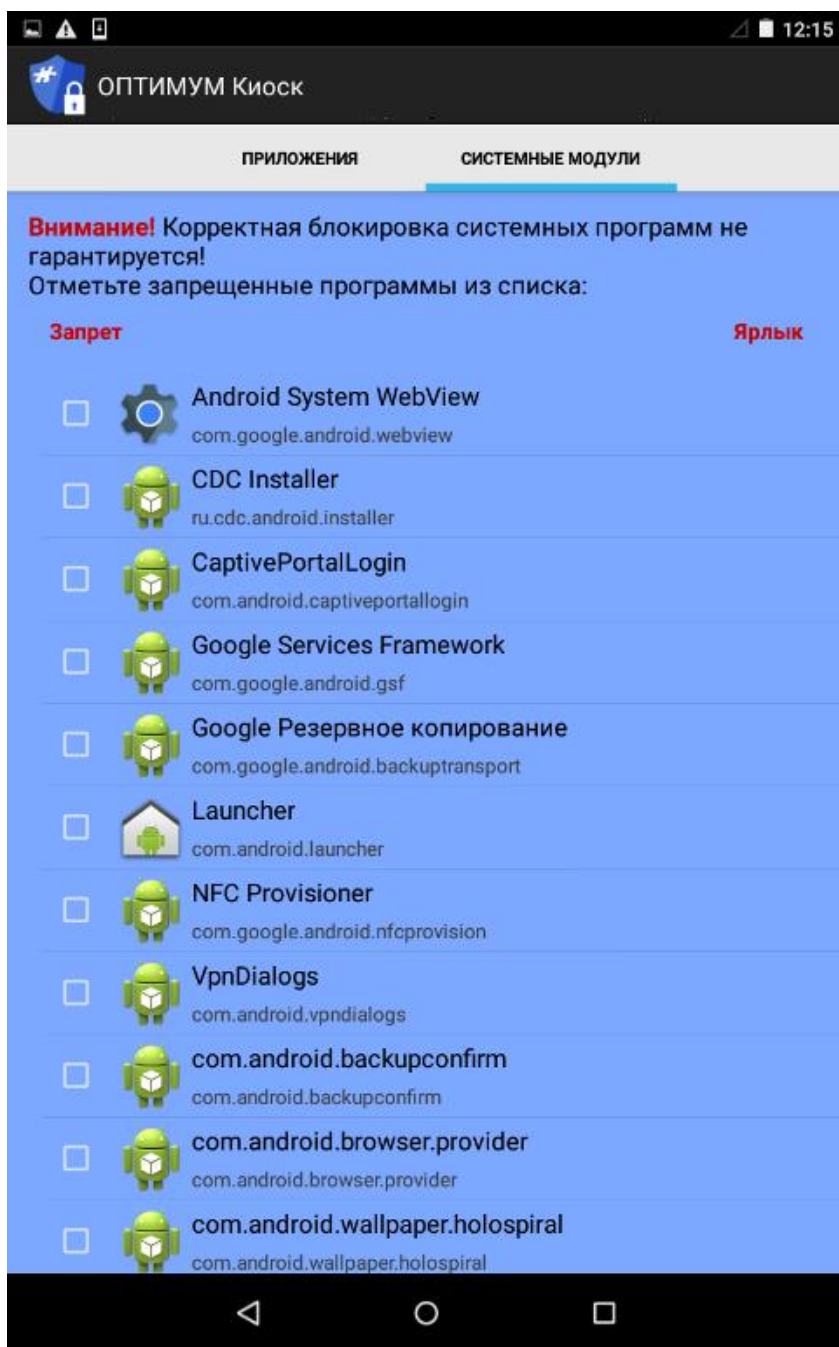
12:15

ОПТИМУМ Киоск

ПРИЛОЖЕНИЯ

СИСТЕМНЫЕ МОДУЛИ

Внимание! Корректная блокировка системных программ не гарантируется!
Отметьте запрещенные программы из списка:

Запрет

Ярлык

Android System WebView
com.google.android.webview

CDC Installer
ru.cdc.android.installer

CaptivePortalLogin
com.android.captiveportallogin

Google Services Framework
com.google.android.gsf

Google Резервное копирование
com.google.android.backuptransport

Launcher
com.android.launcher

NFC Provisioner
com.google.android.nfcprovision

VpnDialogs
com.android.vpndialogs

com.android.backupconfirm
com.android.backupconfirm

com.android.browser.provider
com.android.browser.provider

com.android.wallpaper.holospiral
com.android.wallpaper.holospiral